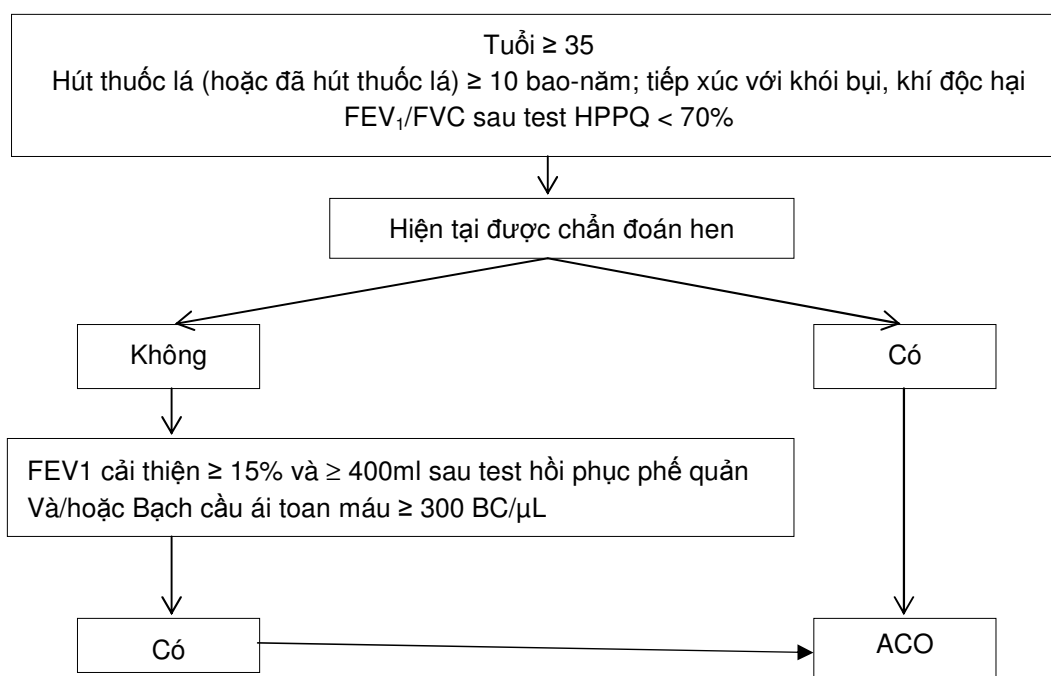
Tuổi ≥ 35
Hút thuốc lá (hoặc đã hút thuốc lá) ≥ 10 bao-năm; tiếp xúc với khói bụi, khí độc hại
$FEV_1/FVC$ sau test HPPQ < 70%

Hiện tại được chẩn đoán hen

Không

Có

FEV1 cải thiện ≥ 15% và ≥ 400ml sau test hồi phục phế quản
Và/hoặc Bạch cầu ái toan máu ≥ 300 BC/µL

Có

ACO